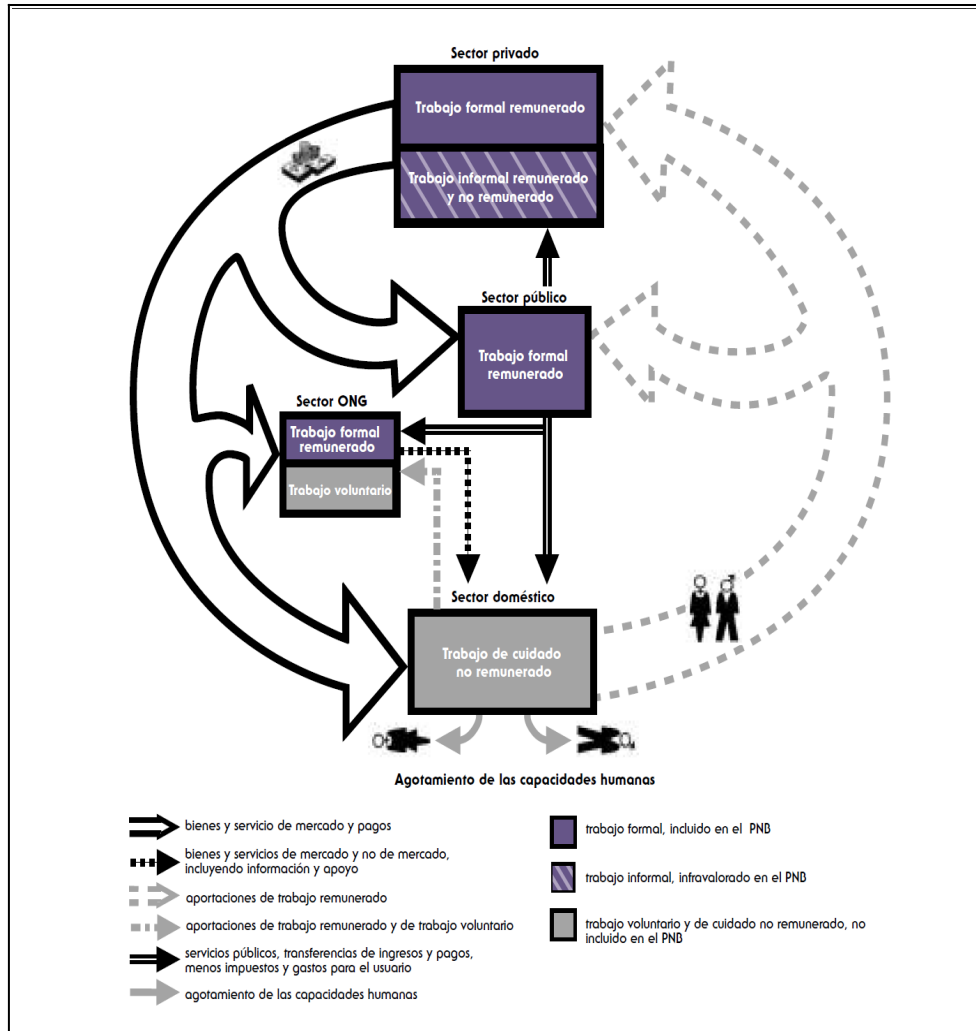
Sector privado

Trabajo formal remunerado

Trabajo informal remunerado y no remunerado

Sector público

Trabajo formal remunerado

Sector ONG

Trabajo formal remunerado

Trabajo voluntario

Sector doméstico

Trabajo de cuidado no remunerado

Agotamiento de las capacidades humanas

bienes y servicio de mercado y pagos

bienes y servicios de mercado y no de mercado, incluyendo información y apoyo

aportaciones de trabajo remunerado

aportaciones de trabajo remunerado y de trabajo voluntario

servicios públicos, transferencias de ingresos y pagos, menos impuestos y gastos para el usuario

agotamiento de las capacidades humanas

trabajo formal, incluido en el PNB

trabajo informal, infravalorado en el PNB

trabajo voluntario y de cuidado no remunerado, no incluido en el PNB